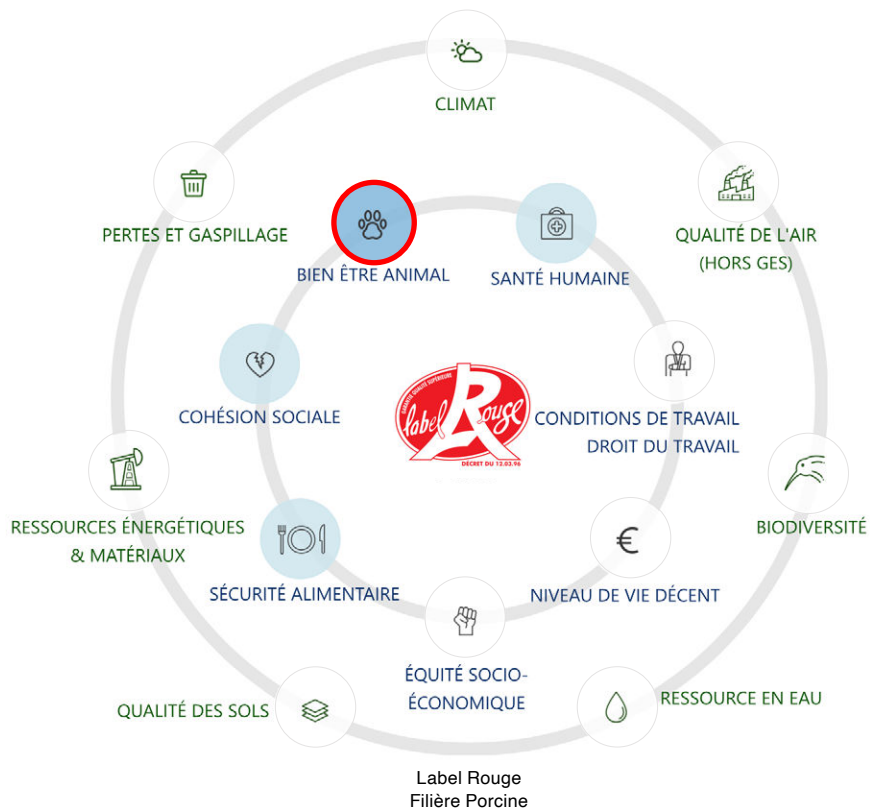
CLIMAT

PERTES ET GASPILLAGE

QUALITÉ DE L'AIR (HORS GES)

BIEN ÊTRE ANIMAL

SANTÉ HUMAINE

COHÉSION SOCIALE

label Rouge

GARANTIE QUALITÉ SUPÉRIEURE

DÉCRET DU 12.03.96

CONDITIONS DE TRAVAIL DROIT DU TRAVAIL

BIODIVERSITÉ

RESSOURCES ÉNERGÉTIQUES & MATÉRIAUX

SÉCURITÉ ALIMENTAIRE

NIVEAU DE VIE DÉCENT

€

ÉQUITÉ SOCIO-ÉCONOMIQUE

RESSOURCE EN EAU

QUALITÉ DES SOLS

Label Rouge
Filière Porcine